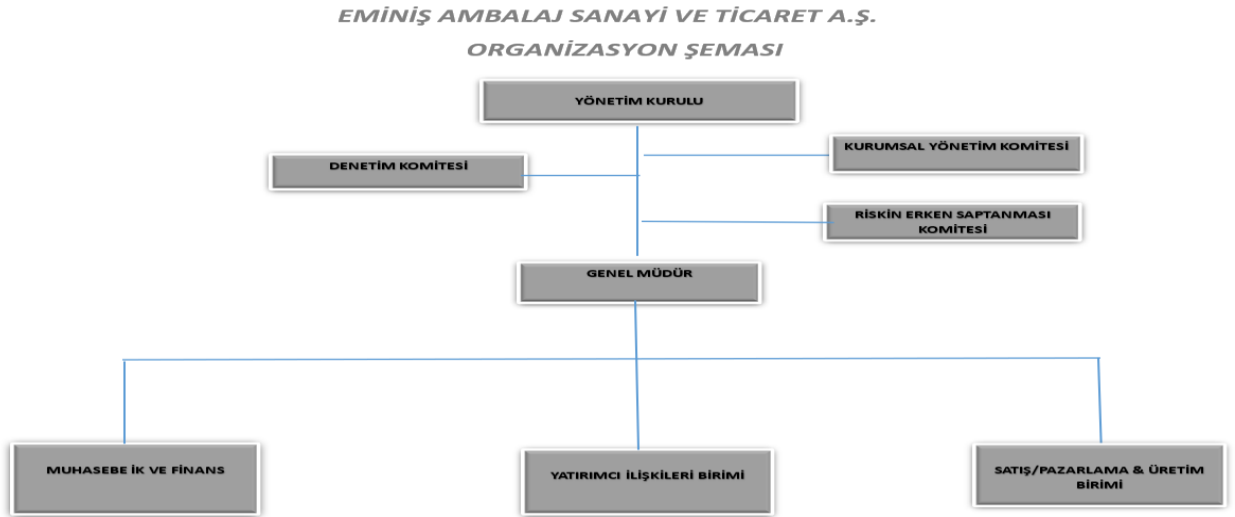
EMİNİŞ AMBALAJ SANAYİ VE TİCARET A.Ş.
ORGANİZASYON ŞEMASI

YÖNETİM KURULU

DENETİM KOMİTESİ

KURUMSAL YÖNETİM KOMİTESİ

RİSKİN ERKEN SAPTANMASI KOMİTESİ

GENEL MÜDÜR

MUHASEBE İK VE FİNANS

YATIRIMCI İLİŞKİLERİ BİRİMİ

SATIŞ/PAZARLAMA & ÜRETİM BİRİMİ